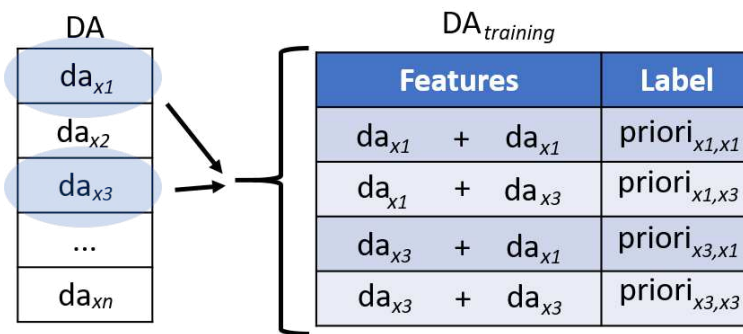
DA

| da$_{x1}$ |
|---|
| da$_{x2}$ |
| da$_{x3}$ |
| ... |
| da$_{xn}$ |

DA$_{training}$

| Features | Label |
|---|---|
| da$_{x1}$ + da$_{x1}$ | priori$_{x1,x1}$ |
| da$_{x1}$ + da$_{x3}$ | priori$_{x1,x3}$ |
| da$_{x3}$ + da$_{x1}$ | priori$_{x3,x1}$ |
| da$_{x3}$ + da$_{x3}$ | priori$_{x3,x3}$ |